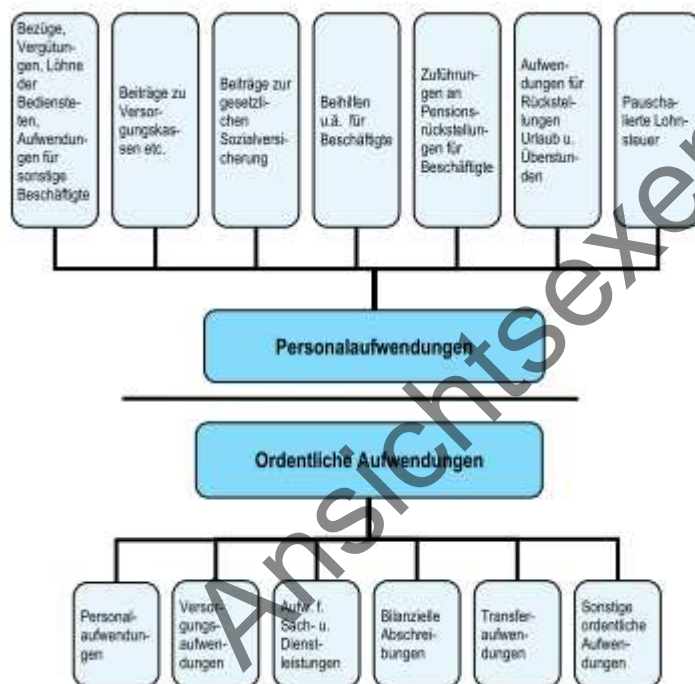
Bezüge, Vergütungen, Löhne der Bediensteten, Aufwendungen für sonstige Beschäftigte

Beiträge zu Versorgungskassen etc.

Beiträge zur gesetzlichen Sozialversicherung

Beihilfen u.ä. für Beschäftigte

Zuführungen an Pensionsrückstellungen für Beschäftigte

Aufwendungen für Rückstellungen Urlaub u. Überstunden

Pauschalierte Lohnsteuer

Personalaufwendungen

Ordentliche Aufwendungen

Personalaufwendungen

Versorgungsaufwendungen

Aufw. f. Sach- u. Dienstleistungen

Bilanzielle Abschreibungen

Transferaufwendungen

Sonstige ordentliche Aufwendungen

Ansichtsexemplar